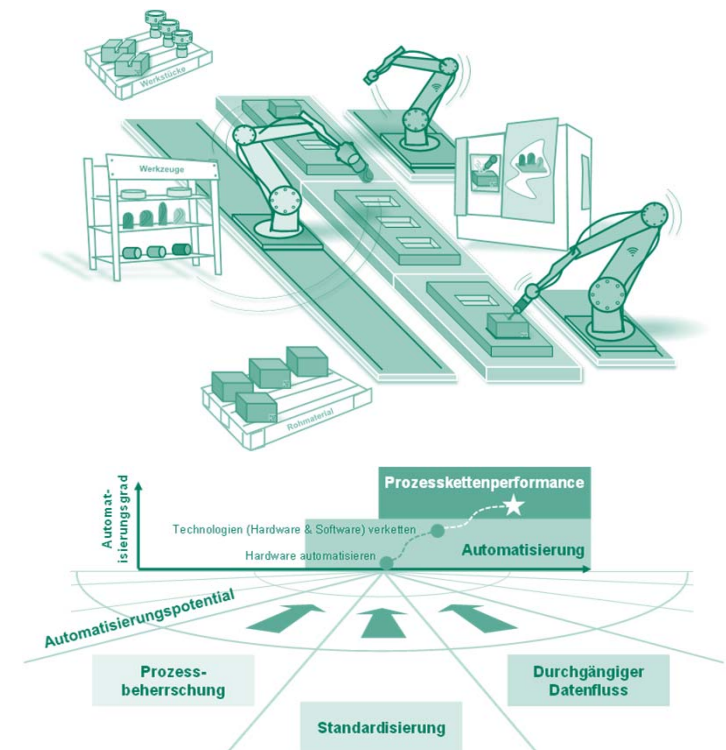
Werkstücke

Werkzeuge

Rohmaterial

Automatisierungsgrad

Prozesskettenperformance

Technologien (Hardware & Software) verketten

Hardware automatisieren

Automatisierung

Automatisierungspotential

Prozessbeherrschung

Standardisierung

Durchgängiger Datenfluss